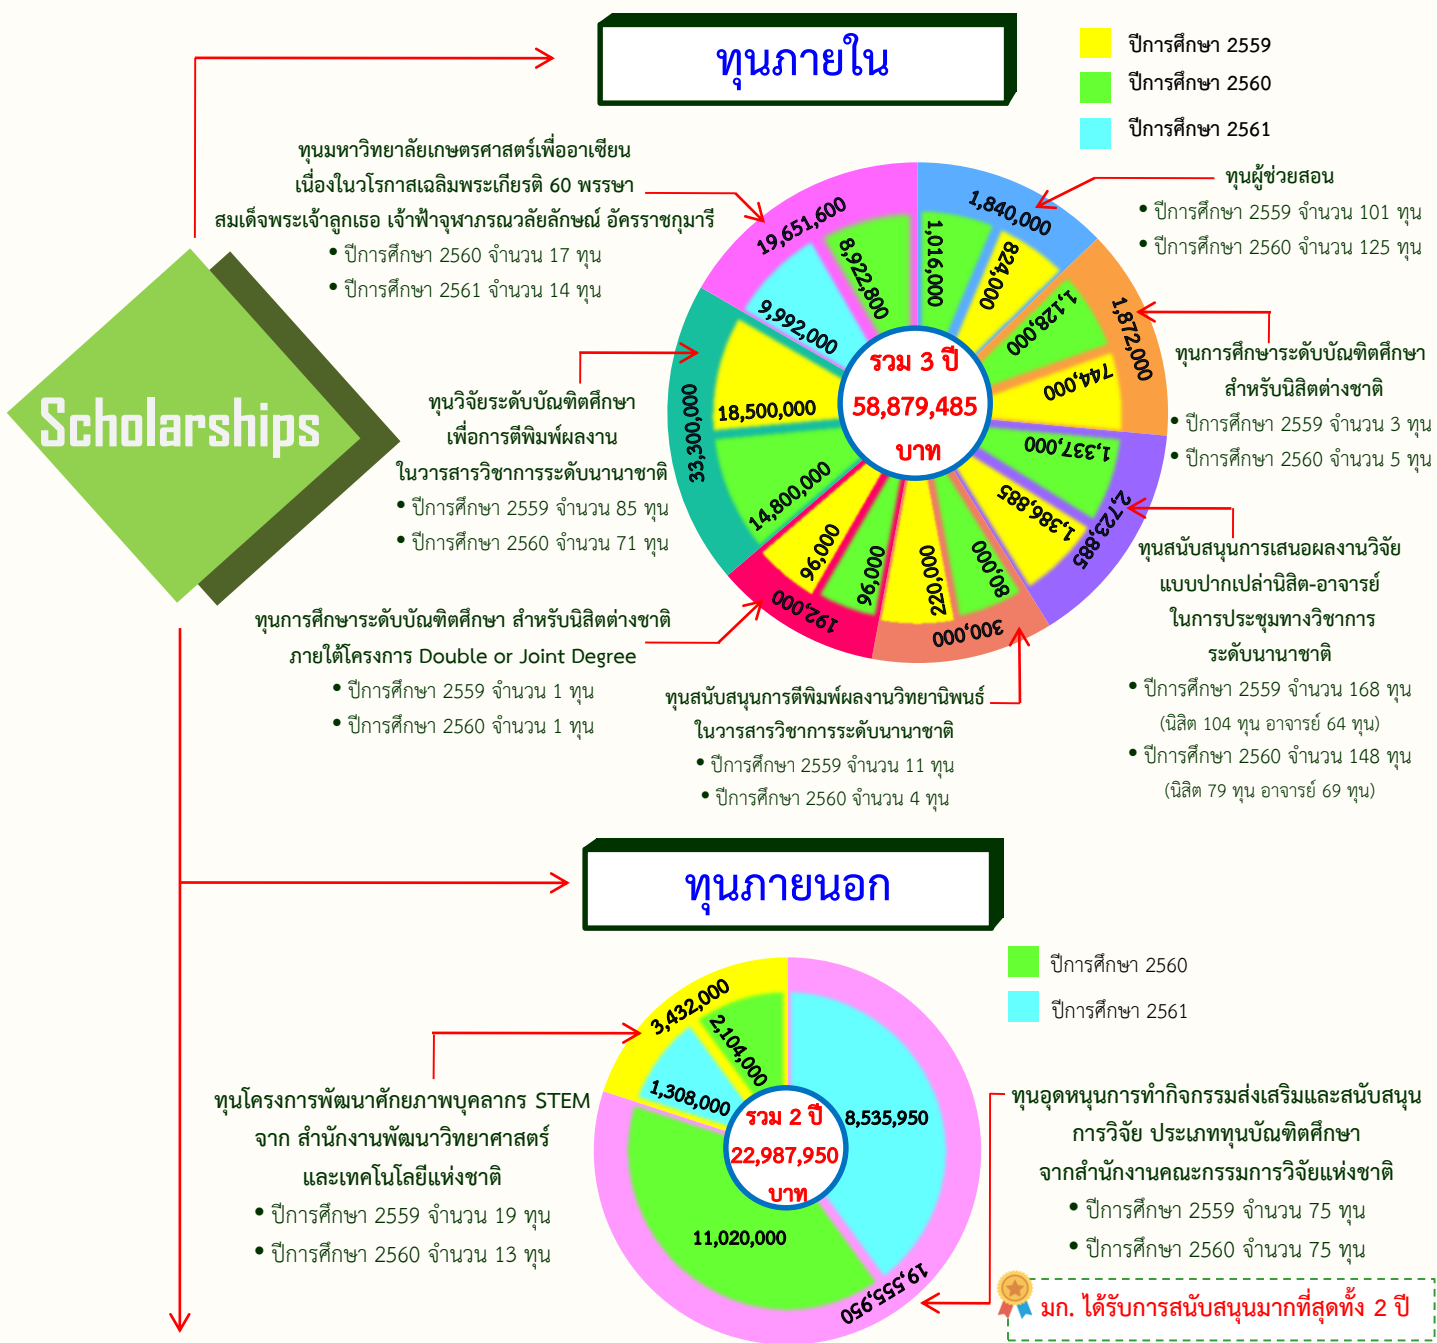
ทุนภายใน

ปีการศึกษา 2559
ปีการศึกษา 2560
ปีการศึกษา 2561

Scholarships

ทุนมหาวิทยาลัยเกษตรศาสตร์เพื่ออาเซียน เนื่องในวโรกาสเฉลิมพระเกียรติ 60 พรรษา สมเด็จพระเจ้าลูกเธอ เจ้าฟ้าจุฬาภรณวลัยลักษณ์ อัครราชกุมารี
• ปีการศึกษา 2560 จำนวน 17 ทุน
• ปีการศึกษา 2561 จำนวน 14 ทุน

ทุนผู้ช่วยสอน
• ปีการศึกษา 2559 จำนวน 101 ทุน
• ปีการศึกษา 2560 จำนวน 125 ทุน

ทุนวิจัยระดับบัณฑิตศึกษา เพื่อการตีพิมพ์ผลงาน ในวารสารวิชาการระดับนานาชาติ
• ปีการศึกษา 2559 จำนวน 85 ทุน
• ปีการศึกษา 2560 จำนวน 71 ทุน

ทุนการศึกษาระดับบัณฑิตศึกษา สำหรับนิสิตต่างชาติ
• ปีการศึกษา 2559 จำนวน 3 ทุน
• ปีการศึกษา 2560 จำนวน 5 ทุน

19,651,600
8,922,800
9,992,000
1,840,000
1,016,000
824,000
1,128,000
1,872,000
744,000
33,300,000
18,500,000
14,800,000
1,337,000
2,723,885
1,386,885
96,000
96,000
192,000
220,000
80,000
300,000

รวม 3 ปี
58,879,485
บาท

ทุนสนับสนุนการเสนอผลงานวิจัย แบบปากเปล่านิสิต-อาจารย์ ในการประชุมทางวิชาการ ระดับนานาชาติ
• ปีการศึกษา 2559 จำนวน 168 ทุน (นิสิต 104 ทุน อาจารย์ 64 ทุน)
• ปีการศึกษา 2560 จำนวน 148 ทุน (นิสิต 79 ทุน อาจารย์ 69 ทุน)

ทุนการศึกษาระดับบัณฑิตศึกษา สำหรับนิสิตต่างชาติ ภายใต้โครงการ Double or Joint Degree
• ปีการศึกษา 2559 จำนวน 1 ทุน
• ปีการศึกษา 2560 จำนวน 1 ทุน

ทุนสนับสนุนการตีพิมพ์ผลงานวิทยานิพนธ์ ในวารสารวิชาการระดับนานาชาติ
• ปีการศึกษา 2559 จำนวน 11 ทุน
• ปีการศึกษา 2560 จำนวน 4 ทุน

ทุนภายนอก

ปีการศึกษา 2560
ปีการศึกษา 2561

3,432,000
2,104,000
1,308,000
8,535,950
11,020,000
19,555,950

รวม 2 ปี
22,987,950
บาท

ทุนโครงการพัฒนาศักยภาพบุคลากร STEM จาก สำนักงานพัฒนาวิทยาศาสตร์ และเทคโนโลยีแห่งชาติ
• ปีการศึกษา 2559 จำนวน 19 ทุน
• ปีการศึกษา 2560 จำนวน 13 ทุน

ทุนอุดหนุนการทำกิจกรรมส่งเสริมและสนับสนุน การวิจัย ประเภททุนบัณฑิตศึกษา จากสำนักงานคณะกรรมการวิจัยแห่งชาติ
• ปีการศึกษา 2559 จำนวน 75 ทุน
• ปีการศึกษา 2560 จำนวน 75 ทุน

มก. ได้รับการสนับสนุนมากที่สุดทั้ง 2 ปี